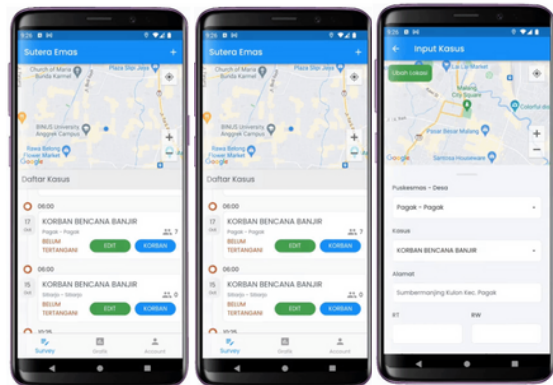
9:26

Sutera Emas

+

Church of Maria Bunda Karmel

Plaza Slipi Jaya

BINUS University Anggrek Campus

Rawa Belong Flower Market

Google

Daftar Kasus

06:00

17

KORBAN BENCANA BANJIR

Pagak - Pagak

7

BELUM TERTANGANI

EDIT

KORBAN

06:00

15

KORBAN BENCANA BANJIR

Sitiarjo - Sitiarjo

0

BELUM TERTANGANI

EDIT

KORBAN

10:25

Survey

Grafik

Account

9:26

Sutera Emas

+

Church of Maria Bunda Karmel

Plaza Slipi Jaya

BINUS University Anggrek Campus

Rawa Belong Flower Market

Google

Daftar Kasus

06:00

17

KORBAN BENCANA BANJIR

Pagak - Pagak

7

BELUM TERTANGANI

EDIT

KORBAN

06:00

15

KORBAN BENCANA BANJIR

Sitiarjo - Sitiarjo

0

BELUM TERTANGANI

EDIT

KORBAN

10:25

Survey

Grafik

Account

9:26

Input Kasus

Ubah Lokasi

Malang City Square

Pasar Besar Malang

Sarinah Houseware

Google

Puskesmas - Desa

Pagak - Pagak

Kasus

KORBAN BENCANA BANJIR

Alamat

Sumbermanjing Kulon Kec. Pagak

RT

RW